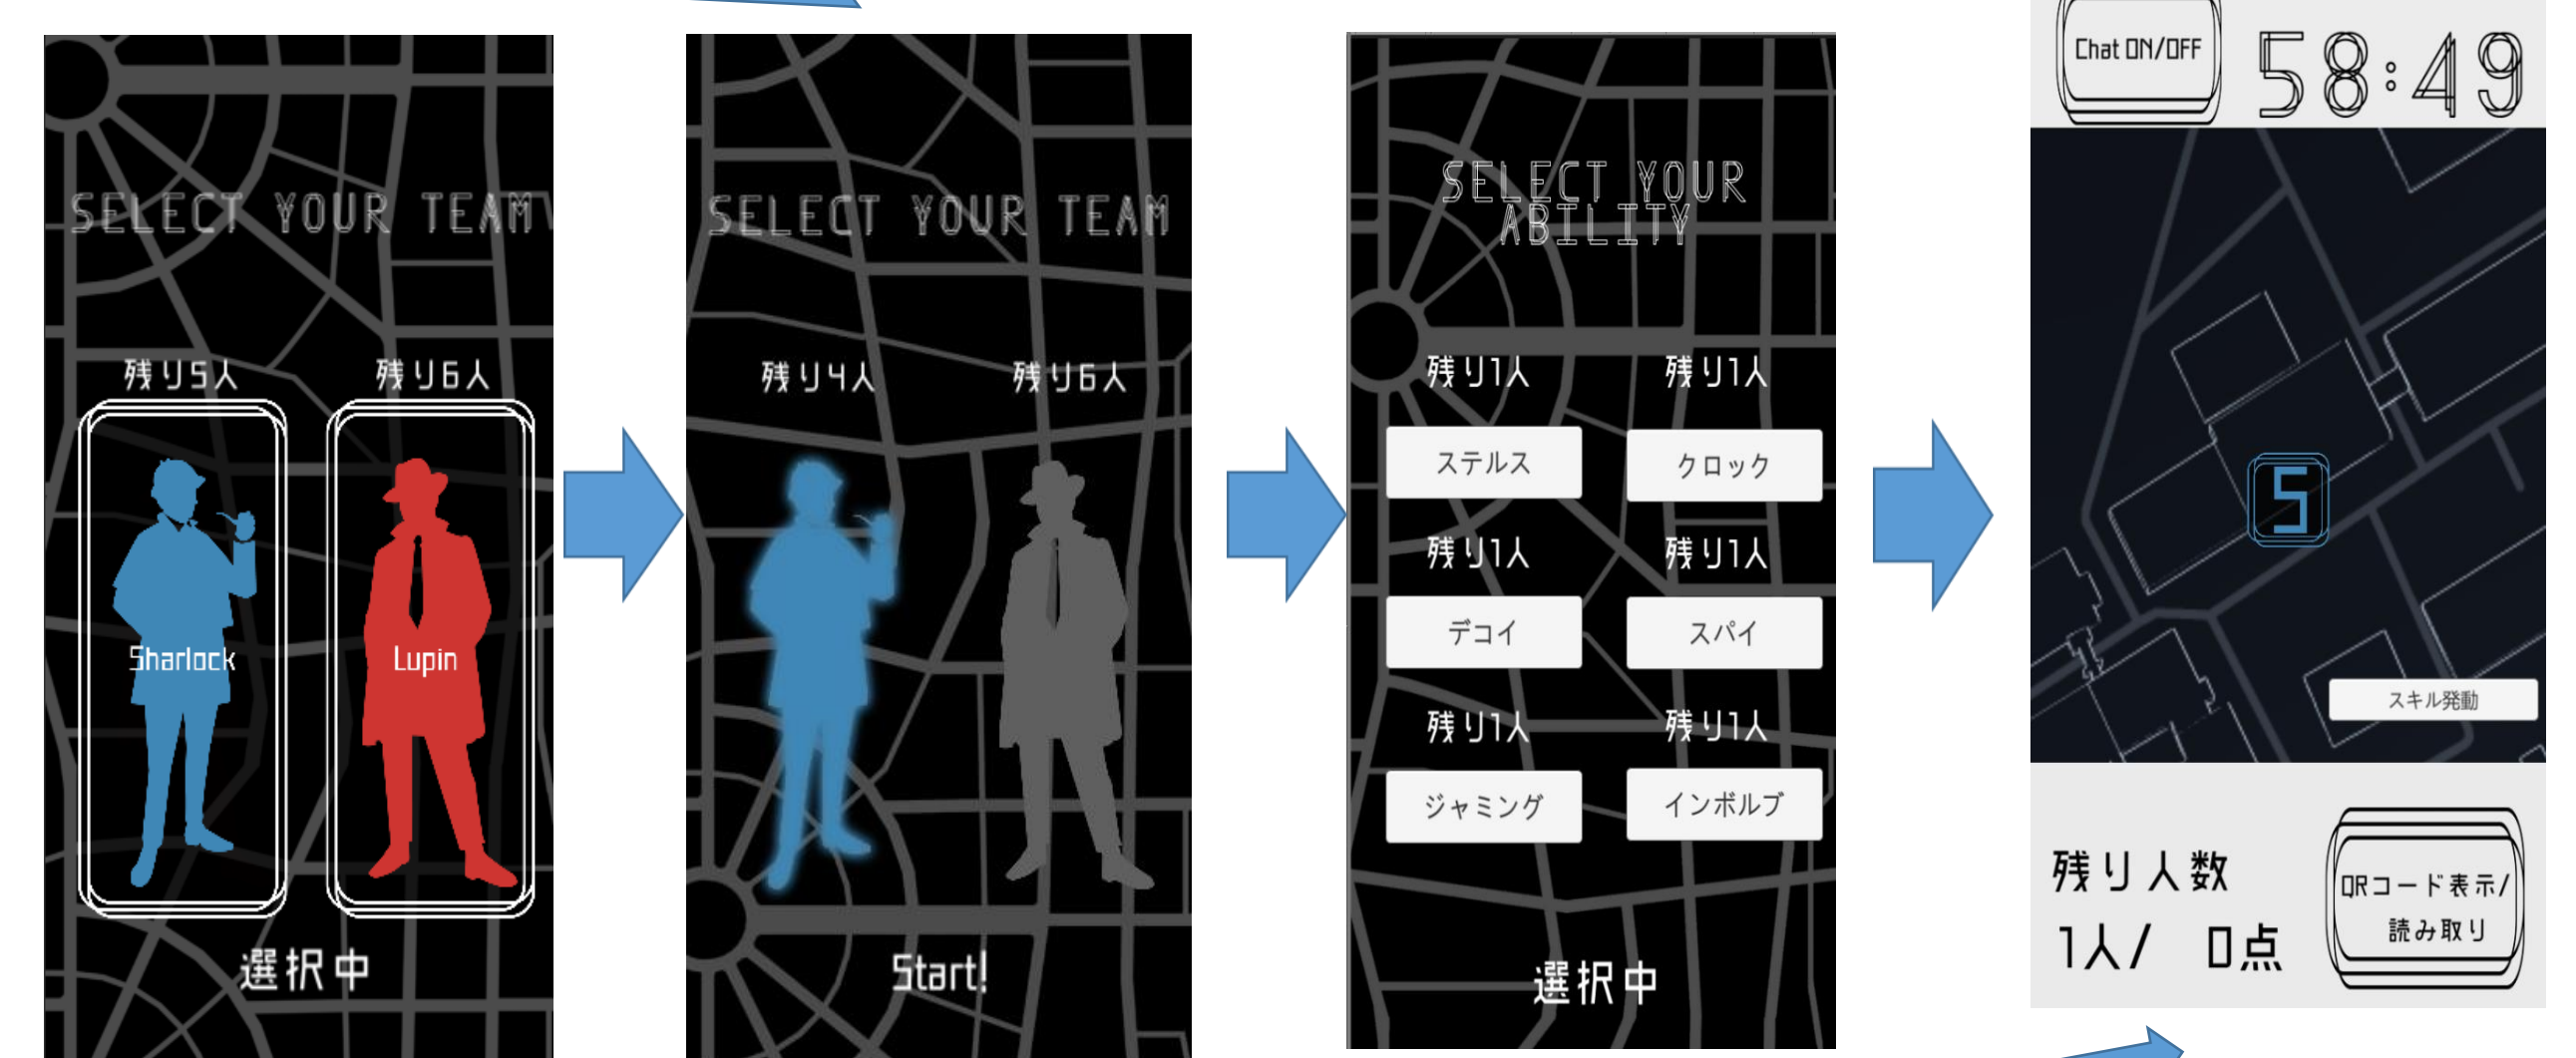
SELECT YOUR TEAM

残り5人　残り6人

Sharlock　Lupin

選択中

SELECT YOUR TEAM

残り4人　残り6人

Start!

SELECT YOUR ABILITY

残り1人　残り1人

ステルス　クロック

残り1人　残り1人

デコイ　スパイ

残り1人　残り1人

ジャミング　インボルブ

選択中

Chat ON/OFF

58:49

5

スキル発動

残り人数
1人/ 0点

QRコード表示/
読み取り